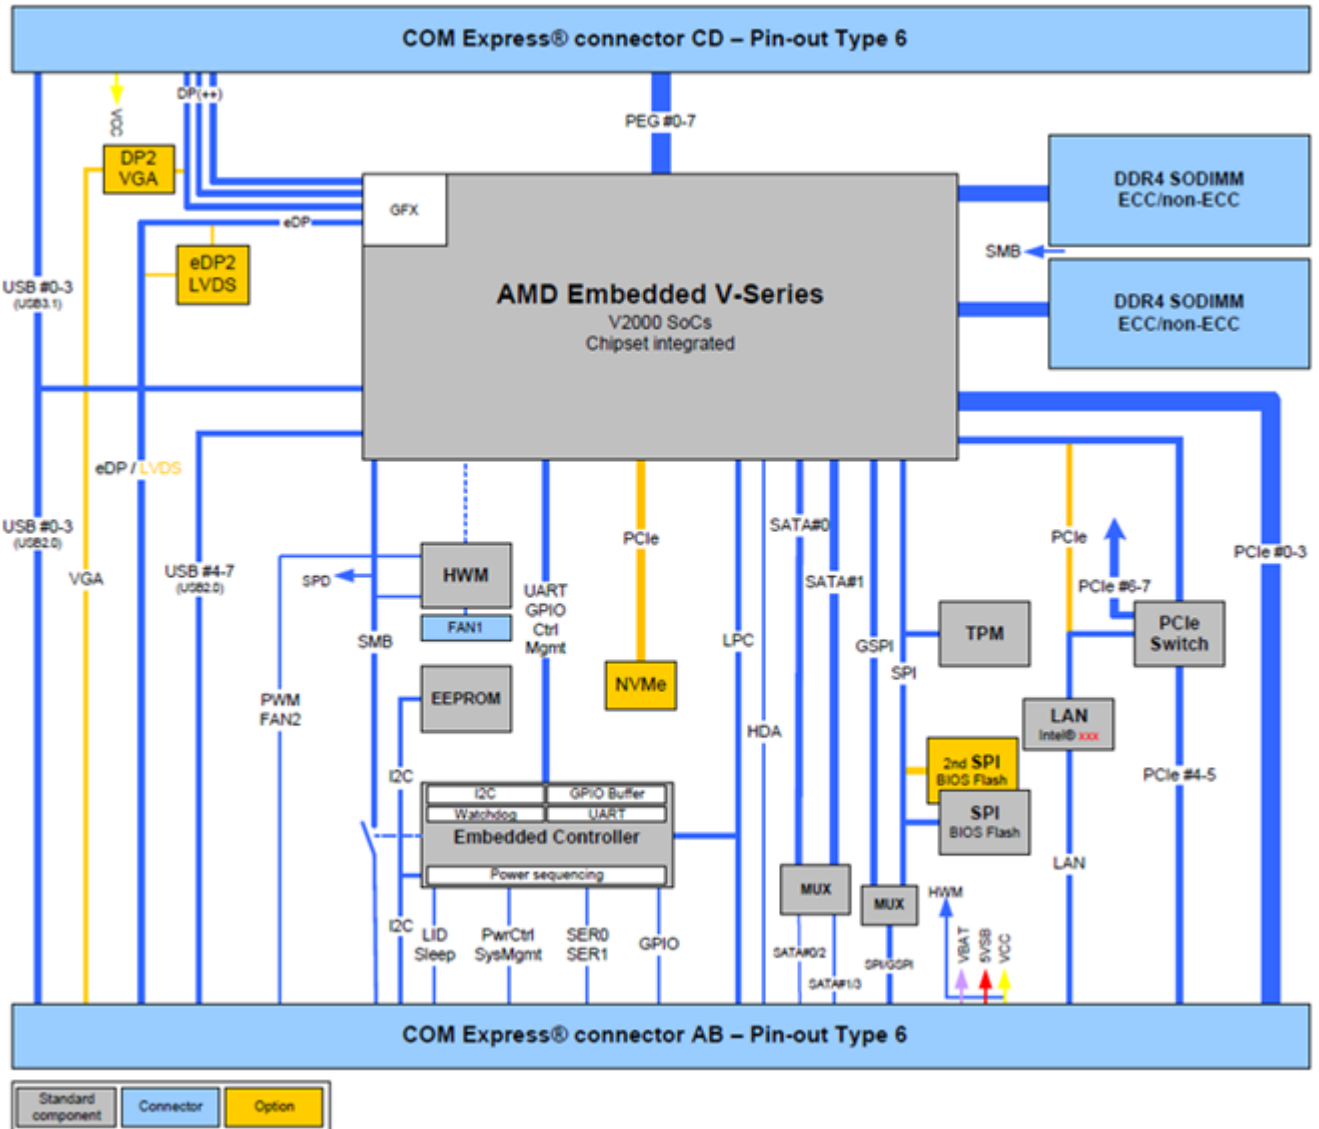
COM Express® connector CD – Pin-out Type 6

VGA
DP(++)
PEG #0-7

DP2 VGA

GFX
eDP

eDP2 LVDS

DDR4 SODIMM ECC/non-ECC

SMB

DDR4 SODIMM ECC/non-ECC

USB #0-3 (USB3.1)

AMD Embedded V-Series
V2000 SoCs
Chipset integrated

eDP / LVDS

USB #0-3 (USB2.0)

VGA

USB #4-7 (USB2.0)

SPD

HWM

FAN1

SMB

PWM FAN2

UART GPIO Ctrl Mgmt

PCIe

NVMe

EEPROM

LPC

SATA#0

SATA#1

GSPI

SPI

TPM

PCIe

PCIe #6-7

PCIe Switch

PCIe #0-3

LAN Intel® xxx

HDA

I2C

2nd SPI BIOS Flash

SPI BIOS Flash

PCIe #4-5

I2C
GPIO Buffer
Watchdog
UART
Embedded Controller
Power sequencing

LAN

MUX

MUX

HWM

I2C
LID Sleep
PwrCtrl SysMgmt
SER0 SER1
GPIO

SATA#0/2
SATA#1/3
SPI/GSPI

VBAT
5VSB
VCC

COM Express® connector AB – Pin-out Type 6

Standard component
Connector
Option